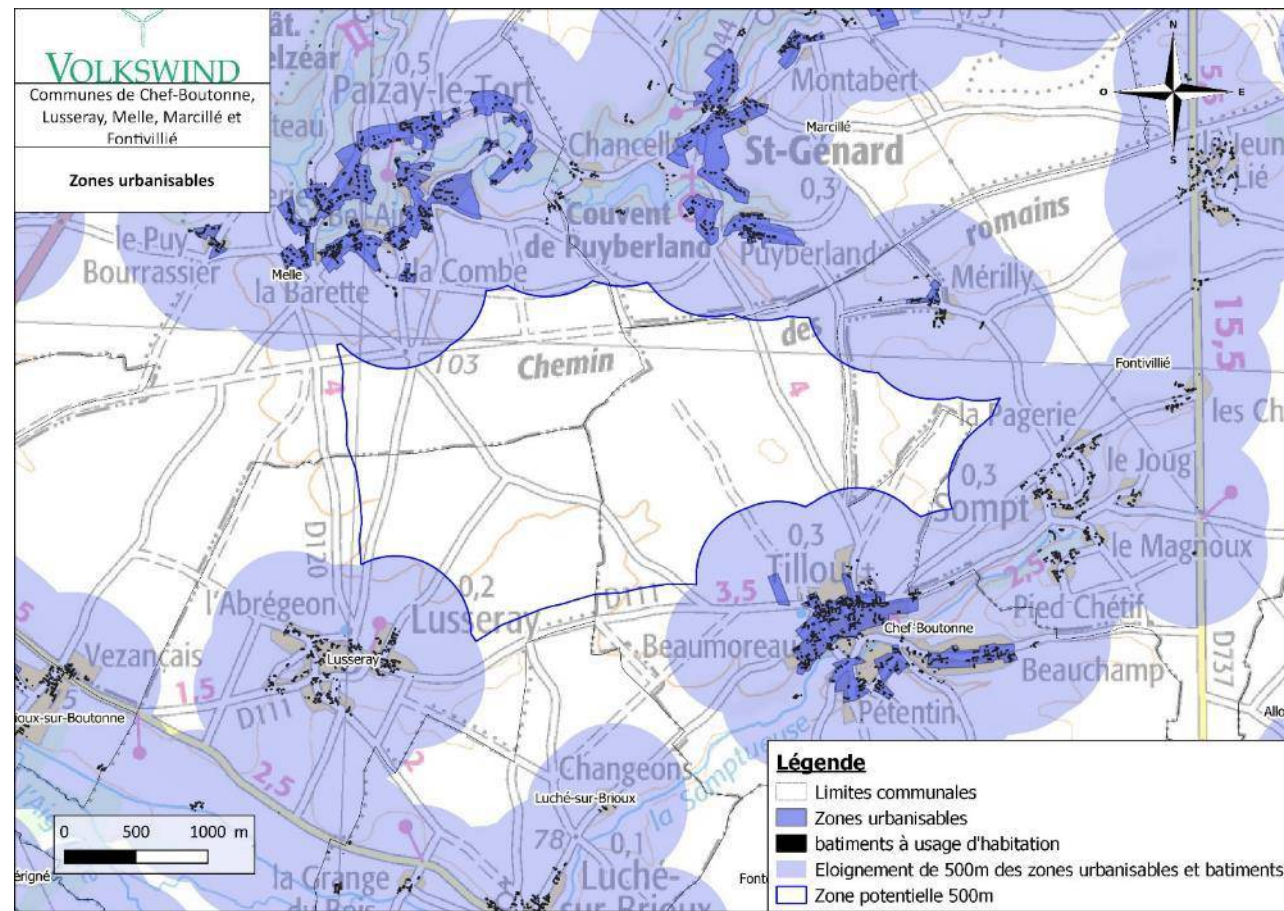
VOLKSWIND
Communes de Chef-Boutonne, Lusseray, Melle, Marcillé et Fontivillié

Zones urbanisables

Légende
Limites communales
Zones urbanisables
batiments à usage d'habitation
Eloignement de 500m des zones urbanisables et batiments
Zone potentielle 500m

0 500 1000 m

N
O
E
S

Paizay-le-Tort
0,5
Montabert
Marcillé
St-Génard
Chancell
0,3
Couvent de Puyberland
Puyberland
romains
le Puy
Bourrassier
Melle
la Barette
la Combe
Mérilly
des
Chemin
103
4
4
Fontivillié
15,5
la Pagerie
les Ch
0,3
le Joug
Sompt
le Magnoux
0,3
Tillou
D120
0,2
l'Abrégeon
Lusseray
D111
3,5
2,5
Pied Chétif
Beaumoreau
Chef-Boutonne
D737
Beauchamp
Vezançais
Lusseray
1,5
D111
ioux-sur-Boutonne
Pétentin
2,5
2
Changeon
Luché-sur-Brioux
la Somptueuse
78
0,1
la Grange du Bois
Luché-sur-Brioux
Font
érigné
Allo